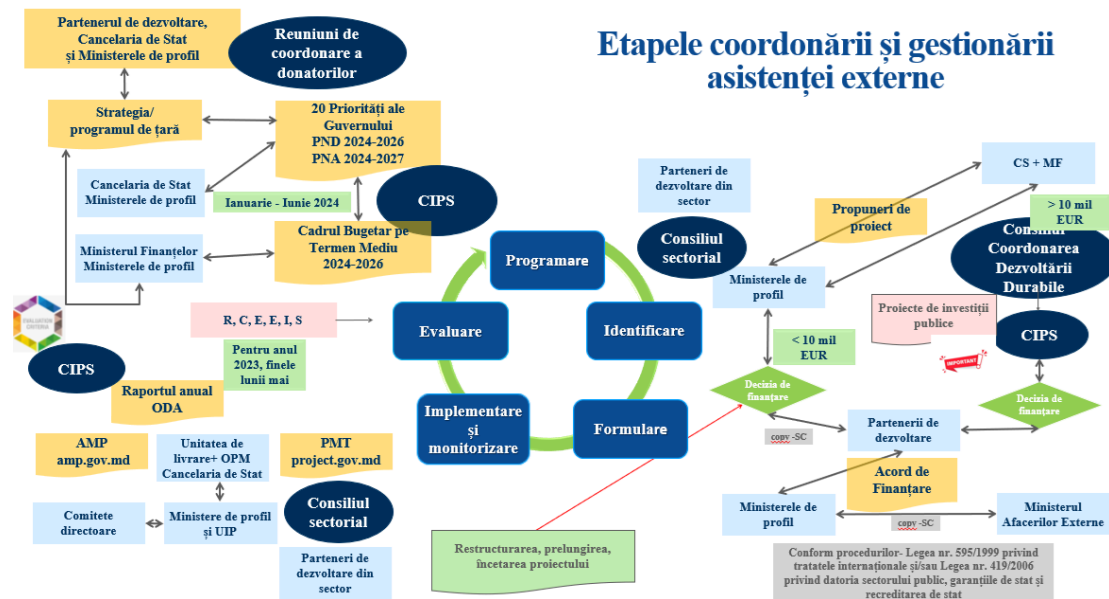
Etapele coordonării și gestionării asistenței externe

Partenerul de dezvoltare, Cancelaria de Stat și Ministerele de profil

Reuniuni de coordonare a donatorilor

Strategia/ programul de țară

20 Priorități ale Guvernului PND 2024-2026 PNA 2024-2027

Cancelaria de Stat Ministerele de profil

Ianuarie - Iunie 2024

CIPS

Ministerul Finanțelor Ministerele de profil

Cadrul Bugetar pe Termen Mediu 2024-2026

CIPS

R, C, E, E, I, S

Pentru anul 2023, finele lunii mai

Raportul anual ODA

Programare

Evaluare

Identificare

Implementare și monitorizare

Formulare

AMP amp.gov.md

Unitatea de livrare+ OPM Cancelaria de Stat

PMT project.gov.md

Comitete directoare

Ministere de profil și UIP

Consiliul sectorial

Parteneri de dezvoltare din sector

Restructurarea, prelungirea, încetarea proiectului

Parteneri de dezvoltare din sector

Consiliul sectorial

CS + MF

Propuneri de proiect

> 10 mil EUR

Consiliul Coordonarea Dezvoltării Durabile

Ministerele de profil

Proiecte de investiții publice

CIPS

< 10 mil EUR

Decizia de finanțare

Decizia de finanțare

copy -SC

Partenerii de dezvoltare

Acord de Finanțare

Ministerele de profil

copy -SC

Ministerul Afacerilor Externe

Conform procedurilor- Legea nr. 595/1999 privind tratatele internaționale și/sau Legea nr. 419/2006 privind datoria sectorului public, garanțiile de stat și recreditarea de stat